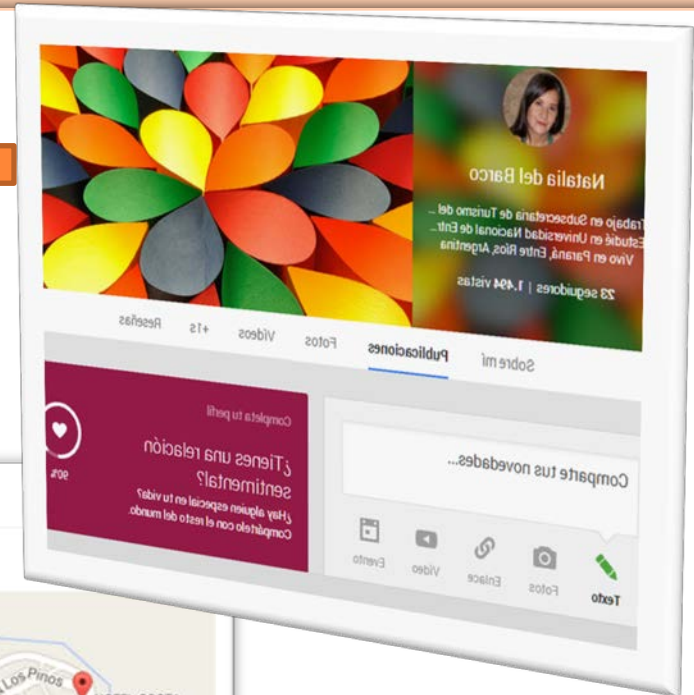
Natalia del Barco

Trabajo en Subsecretaría de Turismo del ...
Estudié en Universidad Nacional de Entr...
Vivo en Paraná, Entre Ríos, Argentina

23 seguidores | 1.494 vistas

Sobre mí
Publicaciones
Fotos
Videos
+1s
Reseñas

Comparte tus novedades...

Texto
Fotos
Enlace
Video
Evento

Completa tu perfil

¿Tienes una relación sentimental?

¿Hay alguien especial en tu vida? Compártelo con el resto del mundo.

90%

Los Pinos